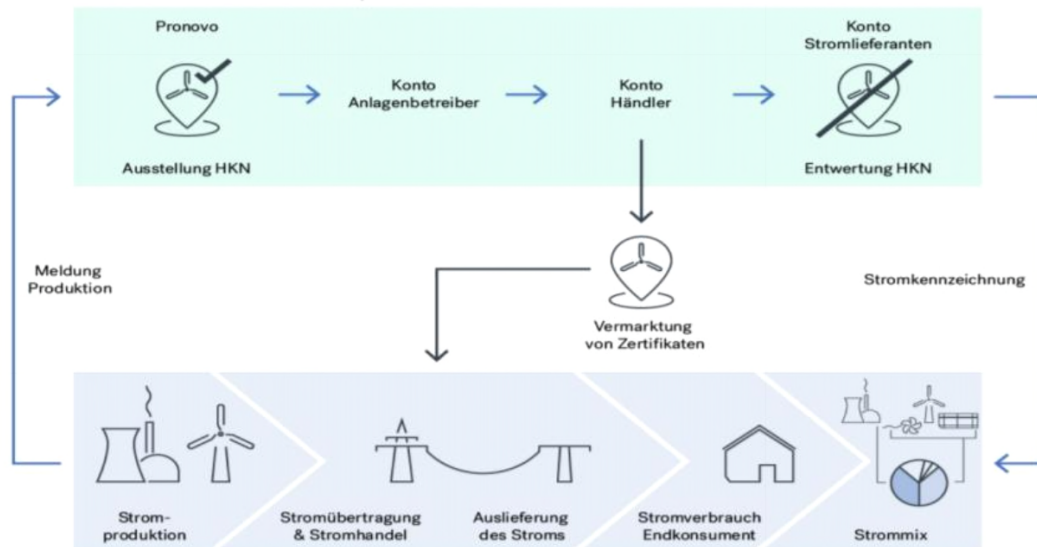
Pronovo

Ausstellung HKN

Konto Anlagenbetreiber

Konto Händler

Konto Stromlieferanten

Entwertung HKN

Meldung Produktion

Vermarktung von Zertifikaten

Stromkennzeichnung

Stromproduktion

Stromübertragung & Stromhandel

Auslieferung des Stroms

Stromverbrauch Endkonsument

Strommix